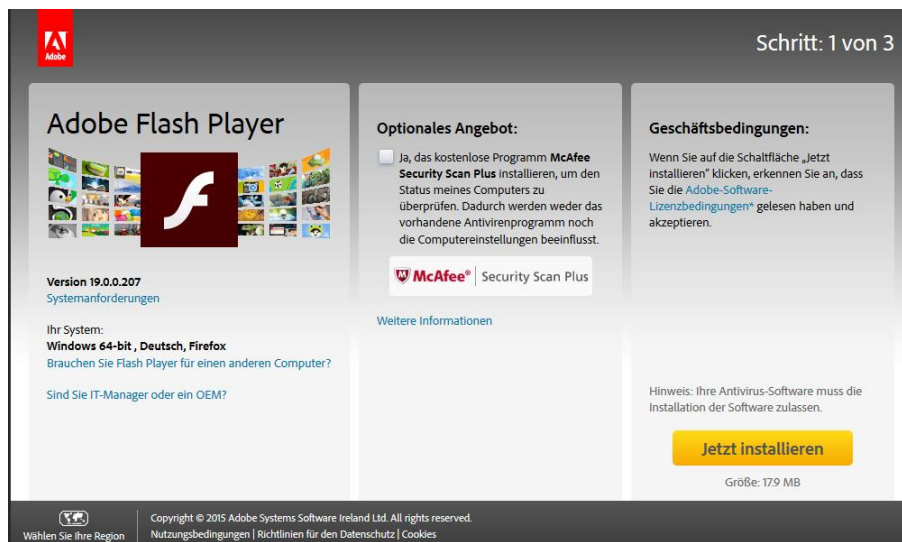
Adobe

Schritt: 1 von 3

Adobe Flash Player

Version 19.0.0.207
Systemanforderungen

Ihr System:
Windows 64-bit , Deutsch, Firefox
Brauchen Sie Flash Player für einen anderen Computer?

Sind Sie IT-Manager oder ein OEM?

Optionales Angebot:

Ja, das kostenlose Programm McAfee Security Scan Plus installieren, um den Status meines Computers zu überprüfen. Dadurch werden weder das vorhandene Antivirenprogramm noch die Computereinstellungen beeinflusst.

McAfee® | Security Scan Plus

Weitere Informationen

Geschäftsbedingungen:

Wenn Sie auf die Schaltfläche „Jetzt installieren" klicken, erkennen Sie an, dass Sie die Adobe-Software-Lizenzbedingungen* gelesen haben und akzeptieren.

Hinweis: Ihre Antivirus-Software muss die Installation der Software zulassen.

Jetzt installieren

Größe: 17.9 MB

Wählen Sie Ihre Region

Copyright © 2015 Adobe Systems Software Ireland Ltd. All rights reserved.
Nutzungsbedingungen | Richtlinien für den Datenschutz | Cookies